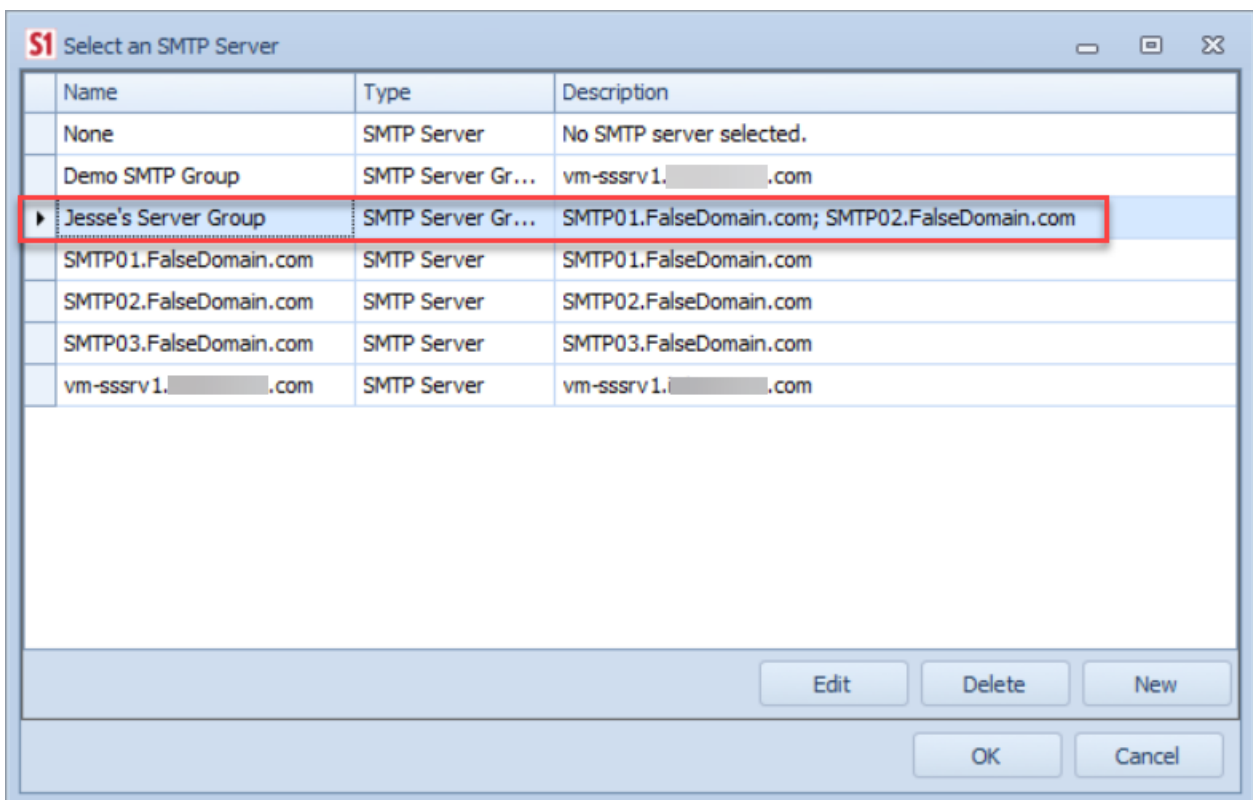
S1 Select an SMTP Server

| Name | Type | Description |
|---|---|---|
| None | SMTP Server | No SMTP server selected. |
| Demo SMTP Group | SMTP Server Gr... | vm-sssrv1.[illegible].com |
| Jesse's Server Group | SMTP Server Gr... | SMTP01.FalseDomain.com; SMTP02.FalseDomain.com |
| SMTP01.FalseDomain.com | SMTP Server | SMTP01.FalseDomain.com |
| SMTP02.FalseDomain.com | SMTP Server | SMTP02.FalseDomain.com |
| SMTP03.FalseDomain.com | SMTP Server | SMTP03.FalseDomain.com |
| vm-sssrv1.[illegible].com | SMTP Server | vm-sssrv1.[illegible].com |

Edit Delete New

OK Cancel